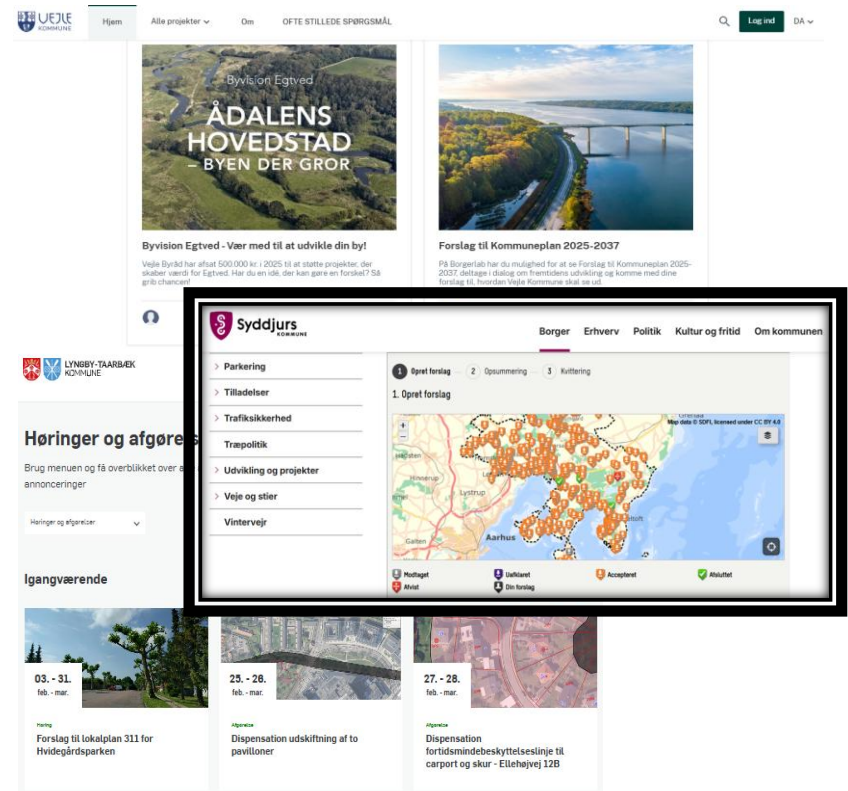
VEJLE KOMMUNE

Hjem Alle projekter Om OFTE STILLEDE SPØRGSMÅL

Log ind DA

Byvision Egtved
ÅDALENS HOVEDSTAD – BYEN DER GROR

Byvision Egtved - Vær med til at udvikle din by!

Vejle Byråd har afsat 500.000 kr. i 2025 til at støtte projekter, der skaber værdi for Egtved. Har du en idé, der kan gøre en forskel? Så grib chancen!

Forslag til Kommuneplan 2025-2037

På Borgerlab har du mulighed for at se Forslag til Kommuneplan 2025-2037, deltage i dialog om fremtidens udvikling og komme med dine forslag til, hvordan Vejle Kommune skal se ud.

Syddjurs KOMMUNE

Borger Erhverv Politik Kultur og fritid Om kommunen

Parkering
Tilladelser
Trafiksikkerhed
Træpolitik
Udvikling og projekter
Veje og stier
Vintervejr

1 Opret forslag 2 Opsummering 3 Kvittering

1. Opret forslag

Map data © SDFI, licensed under CC BY 4.0

Lystrup
Aarhus

Modtaget Uafklaret Accepteret Afsluttet
Afvist Din forslag

LYNGBY-TAARBÆK KOMMUNE

Høringer og afgøre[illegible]

Brug menuen og få overblikket over a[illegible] annonceringer

Høringer og afgørelser

Igangværende

03. - 31.
feb. - mar.
Høring
Forslag til lokalplan 311 for Hvidegårdsparken

25. - 28.
feb. - mar.
Afgørelse
Dispensation udskiftning af to pavilloner

27. - 28.
feb. - mar.
Afgørelse
Dispensation fortidsmindebeskyttelseslinje til carport og skur - Ellehøjvej 12B